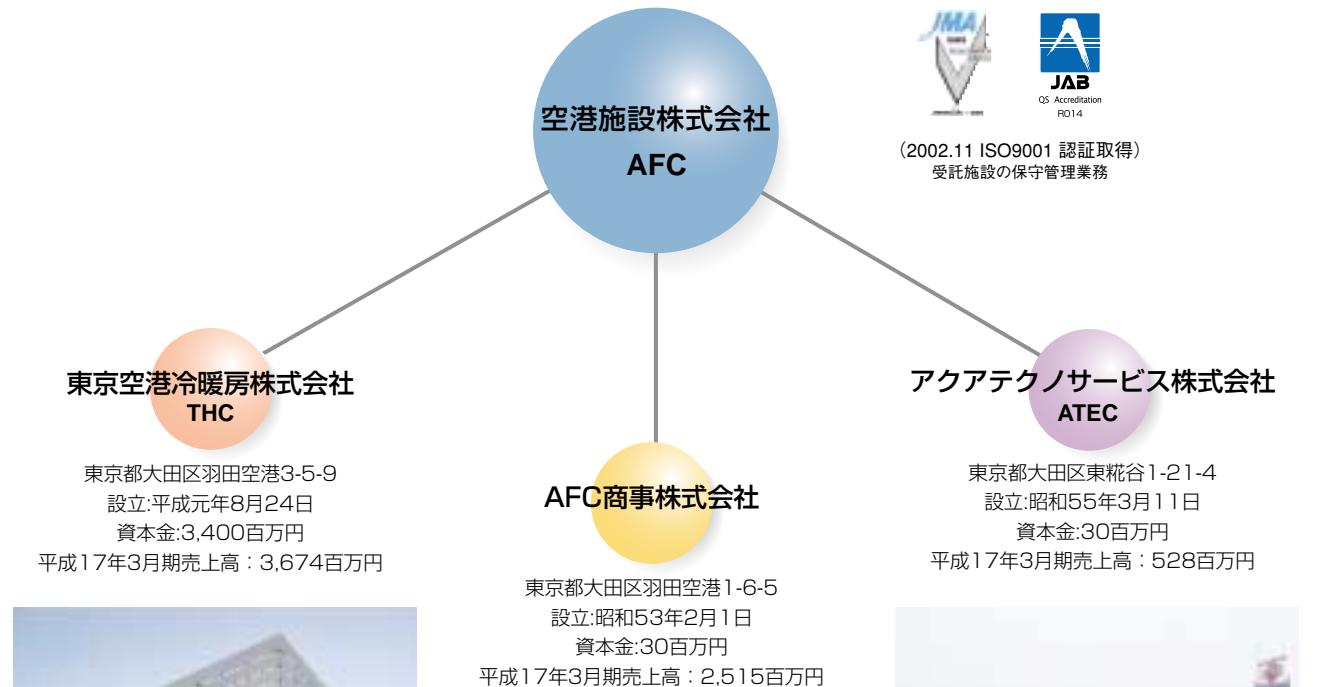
空港施設株式会社
AFC

JMA

JAB
QS Accreditation
R014

（2002.11 ISO9001 認証取得）
受託施設の保守管理業務

東京空港冷暖房株式会社
THC

東京都大田区羽田空港3-5-9
設立:平成元年8月24日
資本金:3,400百万円
平成17年3月期売上高：3,674百万円

AFC商事株式会社

東京都大田区羽田空港1-6-5
設立:昭和53年2月1日
資本金:30百万円
平成17年3月期売上高：2,515百万円

アクアテクノサービス株式会社
ATEC

東京都大田区東糀谷1-21-4
設立:昭和55年3月11日
資本金:30百万円
平成17年3月期売上高：528百万円